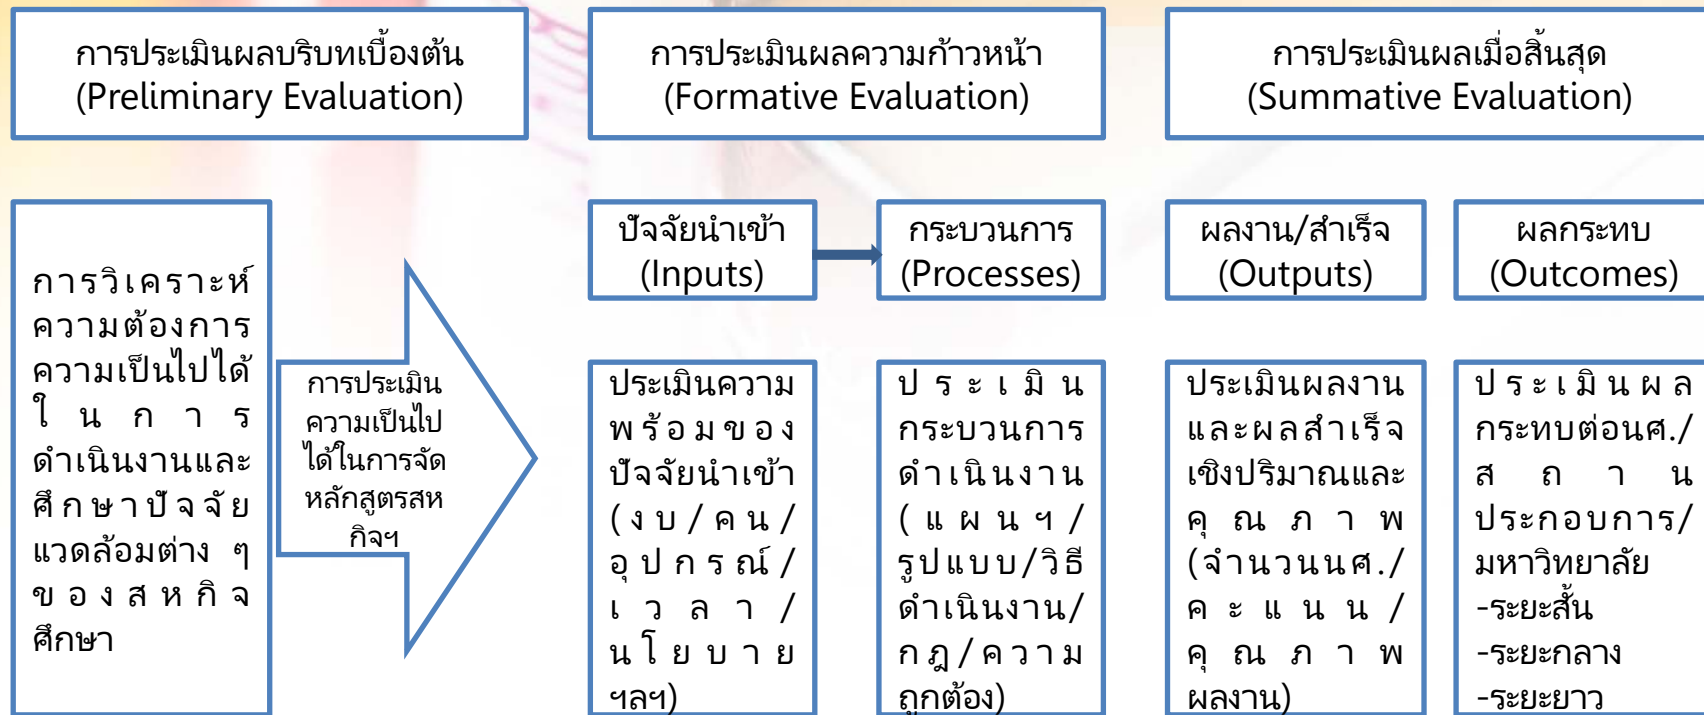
การประเมินผลบริบทเบื้องต้น (Preliminary Evaluation)

การประเมินผลความก้าวหน้า (Formative Evaluation)

การประเมินผลเมื่อสิ้นสุด (Summative Evaluation)

การวิเคราะห์ความต้องการ ความเป็นไปได้ในการดำเนินงานและศึกษาปัจจัยแวดล้อมต่าง ๆ ของสหกิจศึกษา

การประเมินความเป็นไปได้ในการจัดหลักสูตรสหกิจฯ

ปัจจัยนำเข้า (Inputs)

กระบวนการ (Processes)

ผลงาน/สำเร็จ (Outputs)

ผลกระทบ (Outcomes)

ประเมินความพร้อมของปัจจัยนำเข้า (งบ/คน/อุปกรณ์/เวลา/นโยบาย ฯลฯ)

ประเมินกระบวนการดำเนินงาน (แผนฯ/รูปแบบ/วิธีดำเนินงาน/กฎ/ความถูกต้อง)

ประเมินผลงานและผลสำเร็จเชิงปริมาณและคุณภาพ (จำนวนนศ./คะแนน/คุณภาพผลงาน)

ประเมินผลกระทบต่อนศ./สถานประกอบการ/มหาวิทยาลัย
-ระยะสั้น
-ระยะกลาง
-ระยะยาว